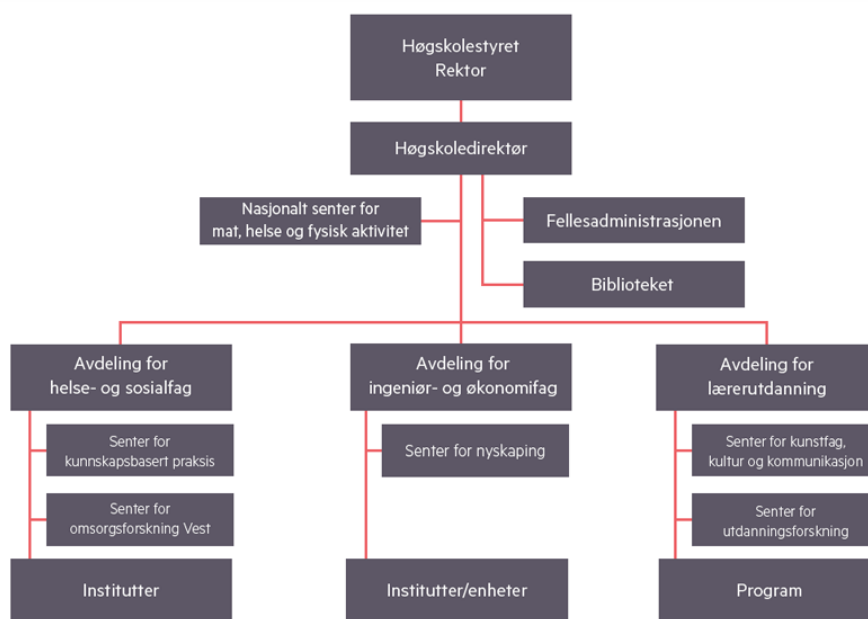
Høgskolestyret
Rektor

Høgskoledirektør

Nasjonalt senter for mat, helse og fysisk aktivitet

Fellesadministrasjonen

Biblioteket

Avdeling for helse- og sosialfag

Senter for kunnskapsbasert praksis

Senter for omsorgsforskning Vest

Institutter

Avdeling for ingeniør- og økonomifag

Senter for nyskaping

Institutter/enheter

Avdeling for lærerutdanning

Senter for kunstfag, kultur og kommunikasjon

Senter for utdanningsforskning

Program